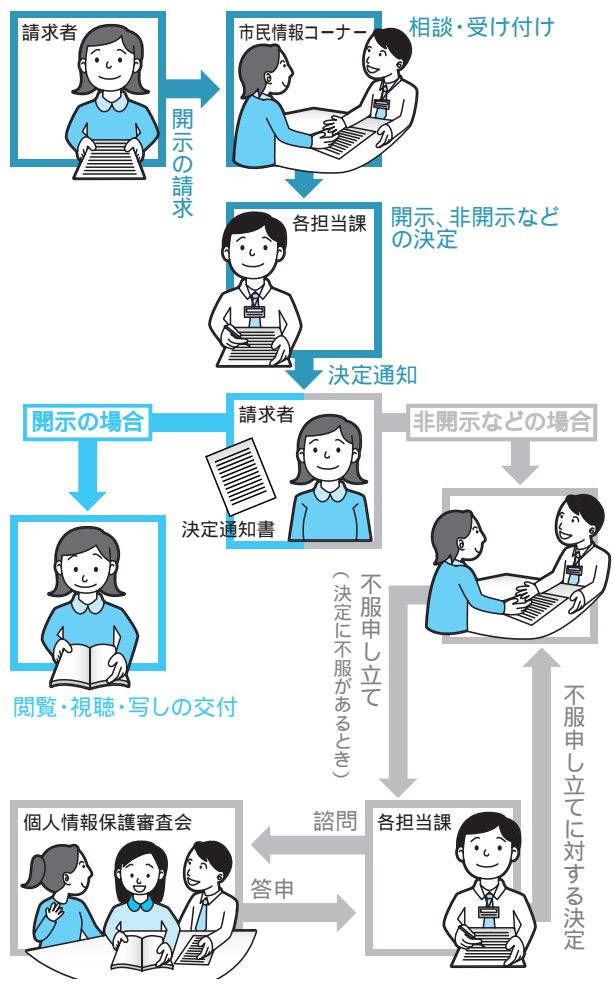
請求者

開示の請求

市民情報コーナー

相談・受け付け

各担当課

開示、非開示などの決定

決定通知

開示の場合

請求者

決定通知書

非開示などの場合

閲覧・視聴・写しの交付

不服申し立て（決定に不服があるとき）

不服申し立てに対する決定

個人情報保護審査会

諮問

答申

各担当課